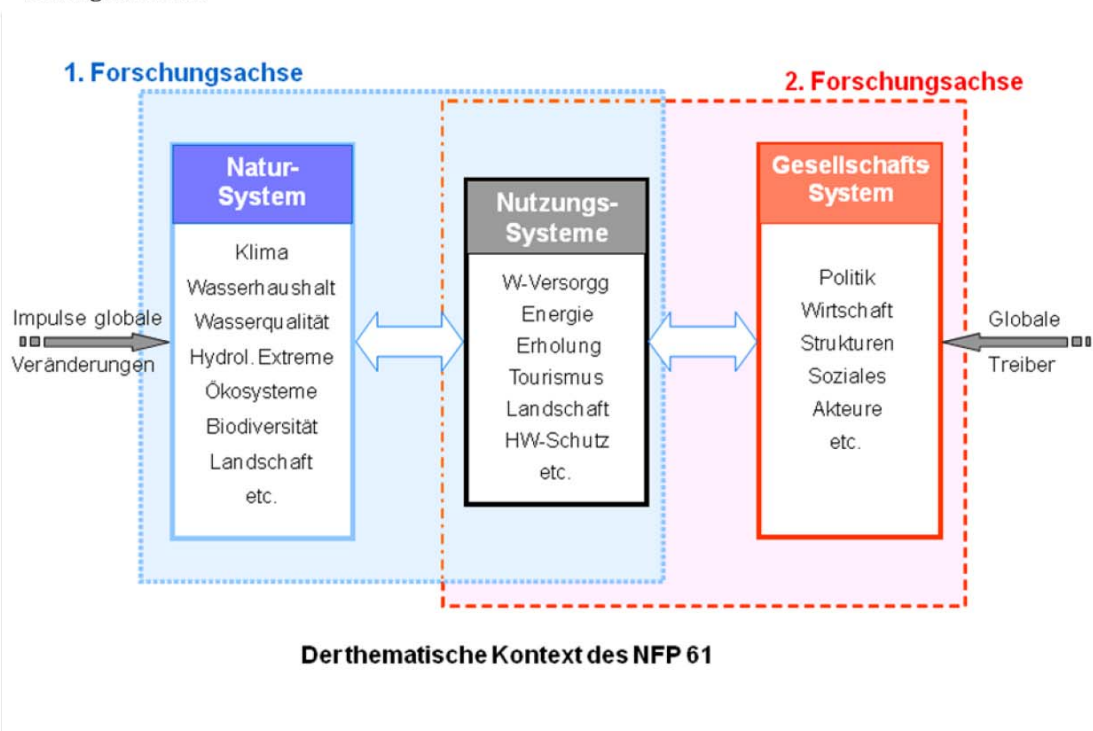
1. Forschungsachse

2. Forschungsachse

Natur-System

Klima
Wasserhaushalt
Wasserqualität
Hydrol. Extreme
Ökosysteme
Biodiversität
Landschaft
etc.

Nutzungs-Systeme

W-Versorgg
Energie
Erholung
Tourismus
Landschaft
HW-Schutz
etc.

Gesellschafts System

Politik
Wirtschaft
Strukturen
Soziales
Akteure
etc.

Impulse globale Veränderungen

Globale Treiber

Derthematische Kontext des NFP 61